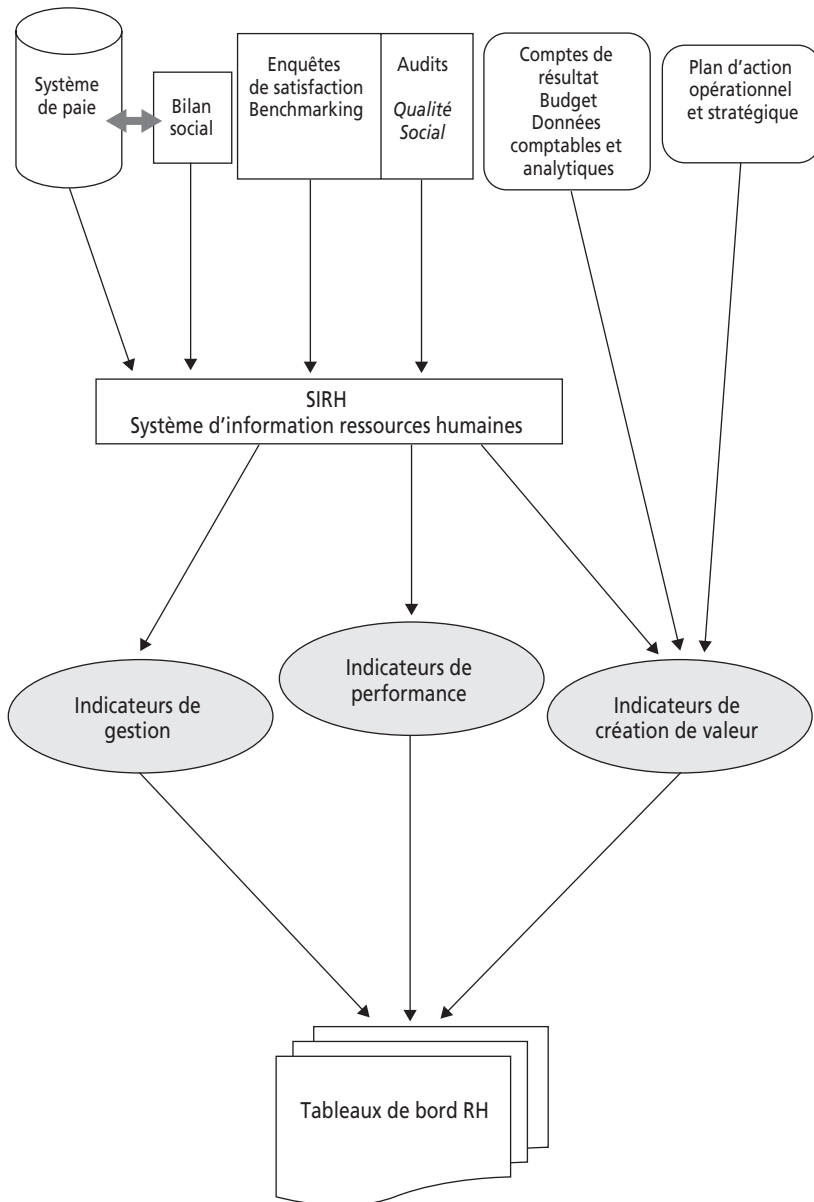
Système de paie

Bilan social

Enquêtes de satisfaction Benchmarking

Audits
Qualité
Social

Comptes de résultat
Budget
Données comptables et analytiques

Plan d'action opérationnel et stratégique

SIRH
Système d'information ressources humaines

Indicateurs de gestion

Indicateurs de performance

Indicateurs de création de valeur

Tableaux de bord RH